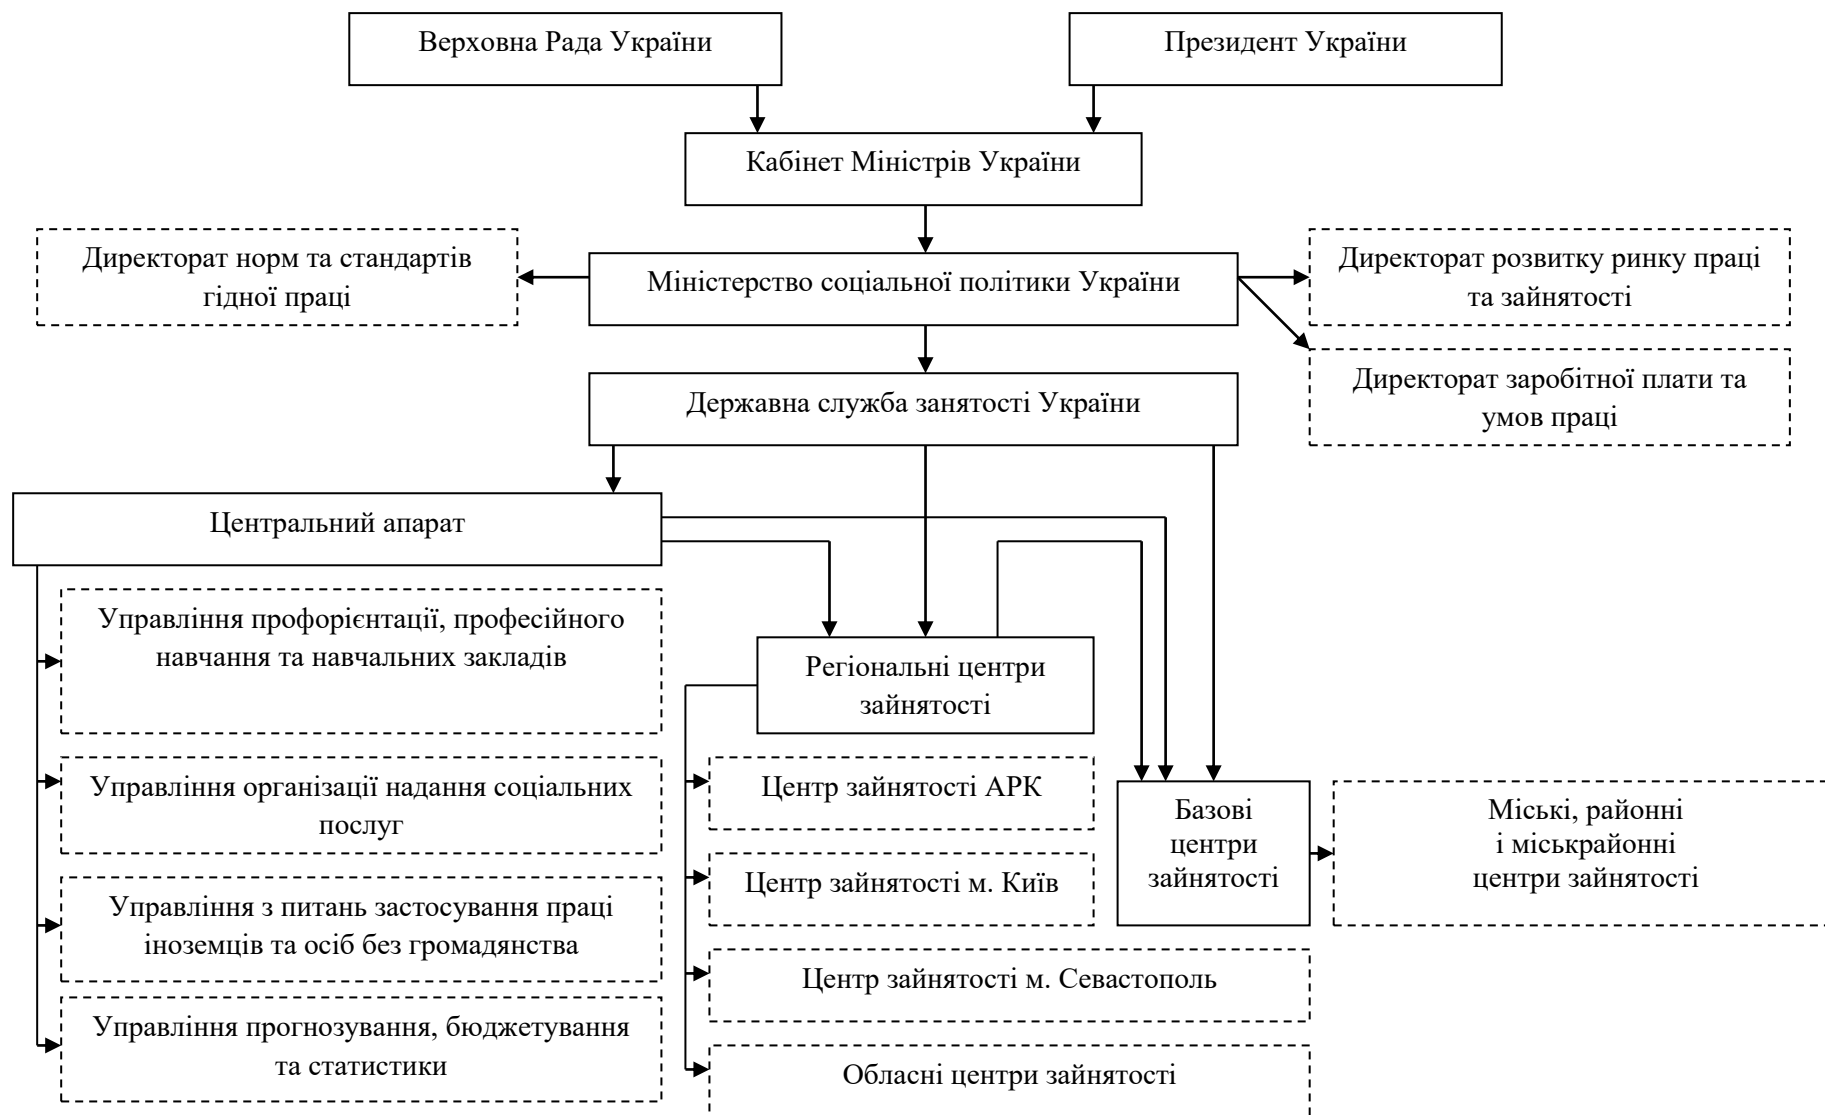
Верховна Рада України

Президент України

Кабінет Міністрів України

Директорат норм та стандартів гідної праці

Міністерство соціальної політики України

Директорат розвитку ринку праці та зайнятості

Директорат заробітної плати та умов праці

Державна служба занятості України

Центральний апарат

Управління профорієнтації, професійного навчання та навчальних закладів

Управління організації надання соціальних послуг

Управління з питань застосування праці іноземців та осіб без громадянства

Управління прогнозування, бюджетування та статистики

Регіональні центри зайнятості

Центр зайнятості АРК

Центр зайнятості м. Київ

Центр зайнятості м. Севастополь

Обласні центри зайнятості

Базові центри зайнятості

Міські, районні і міськрайонні центри зайнятості